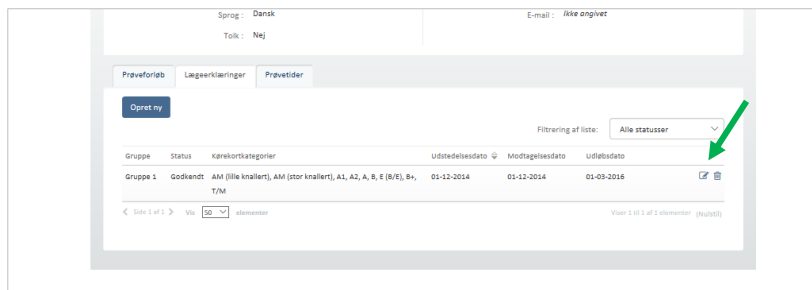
Sprog : Dansk

E-mail : Ikke angivet

Tolk : Nej

Prøveforløb | Lægeerklæringer | Prøvetider

Opret ny

Filtrering af liste: Alle statusser

| Gruppe | Status | Kørekortkategorier | Udstedelsesdato | Modtagelsesdato | Udløbsdato |
|---|---|---|---|---|---|
| Gruppe 1 | Godkendt | AM (lille knallert), AM (stor knallert), A1, A2, A, B, E (B/E), B+, T/M | 01-12-2014 | 01-12-2014 | 01-03-2016 |

Side 1 af 1 Vis 50 elementer

Viser 1 til 1 af 1 elementer (Nulstil)